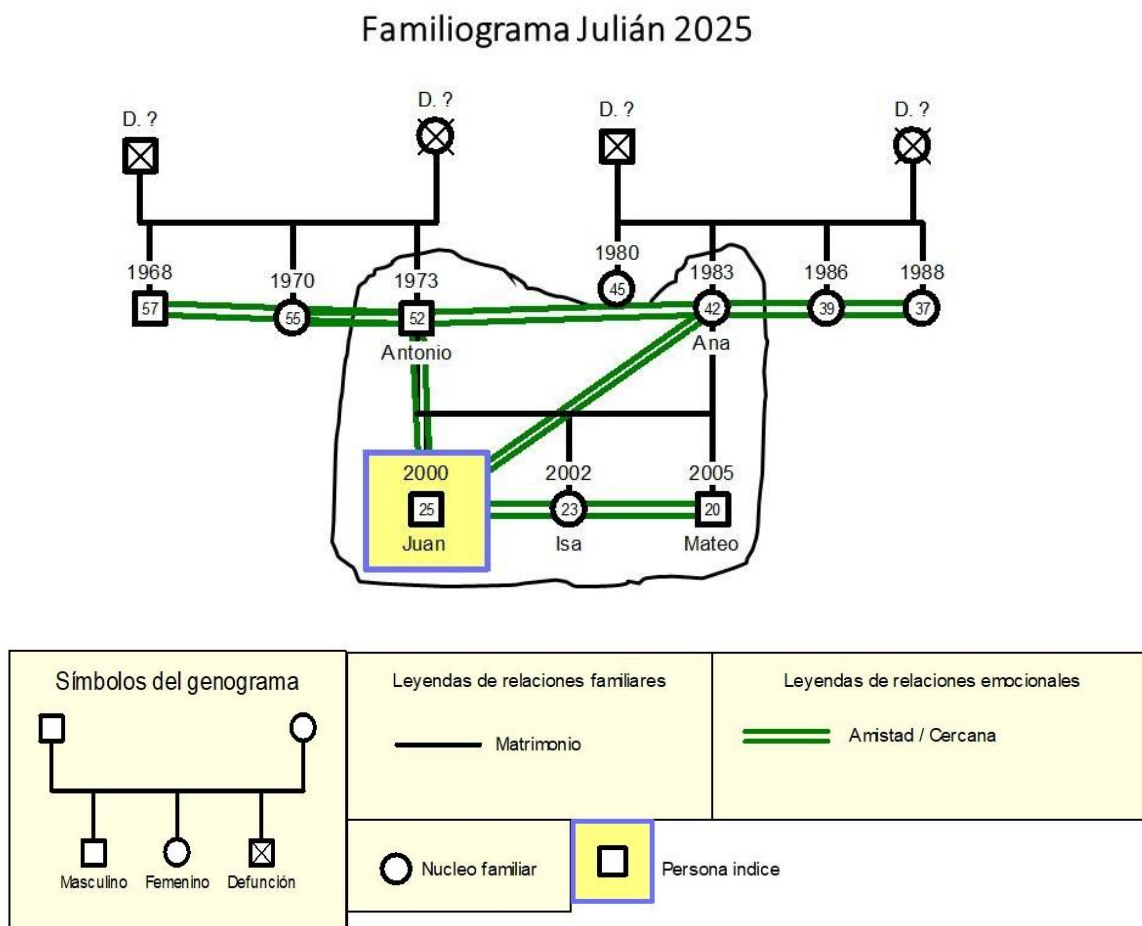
Familiograma Julián 2025

D. ?
D. ?
D. ?
D. ?

1968
57
1970
55
1973
52
Antonio
1980
45
1983
42
Ana
1986
39
1988
37

2000
25
Juan
2002
23
Isa
2005
20
Mateo

Símbolos del genograma

Masculino Femenino Defunción

Leyendas de relaciones familiares

Matrimonio

Leyendas de relaciones emocionales

Amistad / Cercana

Nucleo familiar

Persona indice